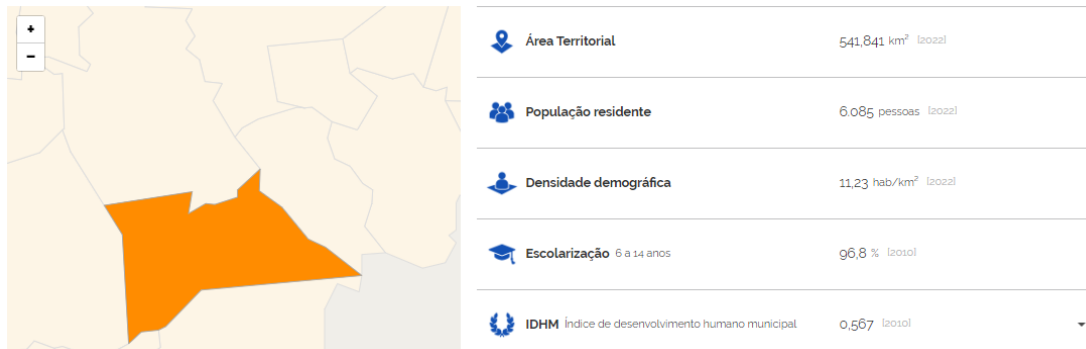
+
−

Área Territorial 541,841 km² [2022]

População residente 6.085 pessoas [2022]

Densidade demográfica 11,23 hab/km² [2022]

Escolarização 6 a 14 anos 96,8 % [2010]

IDHM Índice de desenvolvimento humano municipal 0,567 [2010]